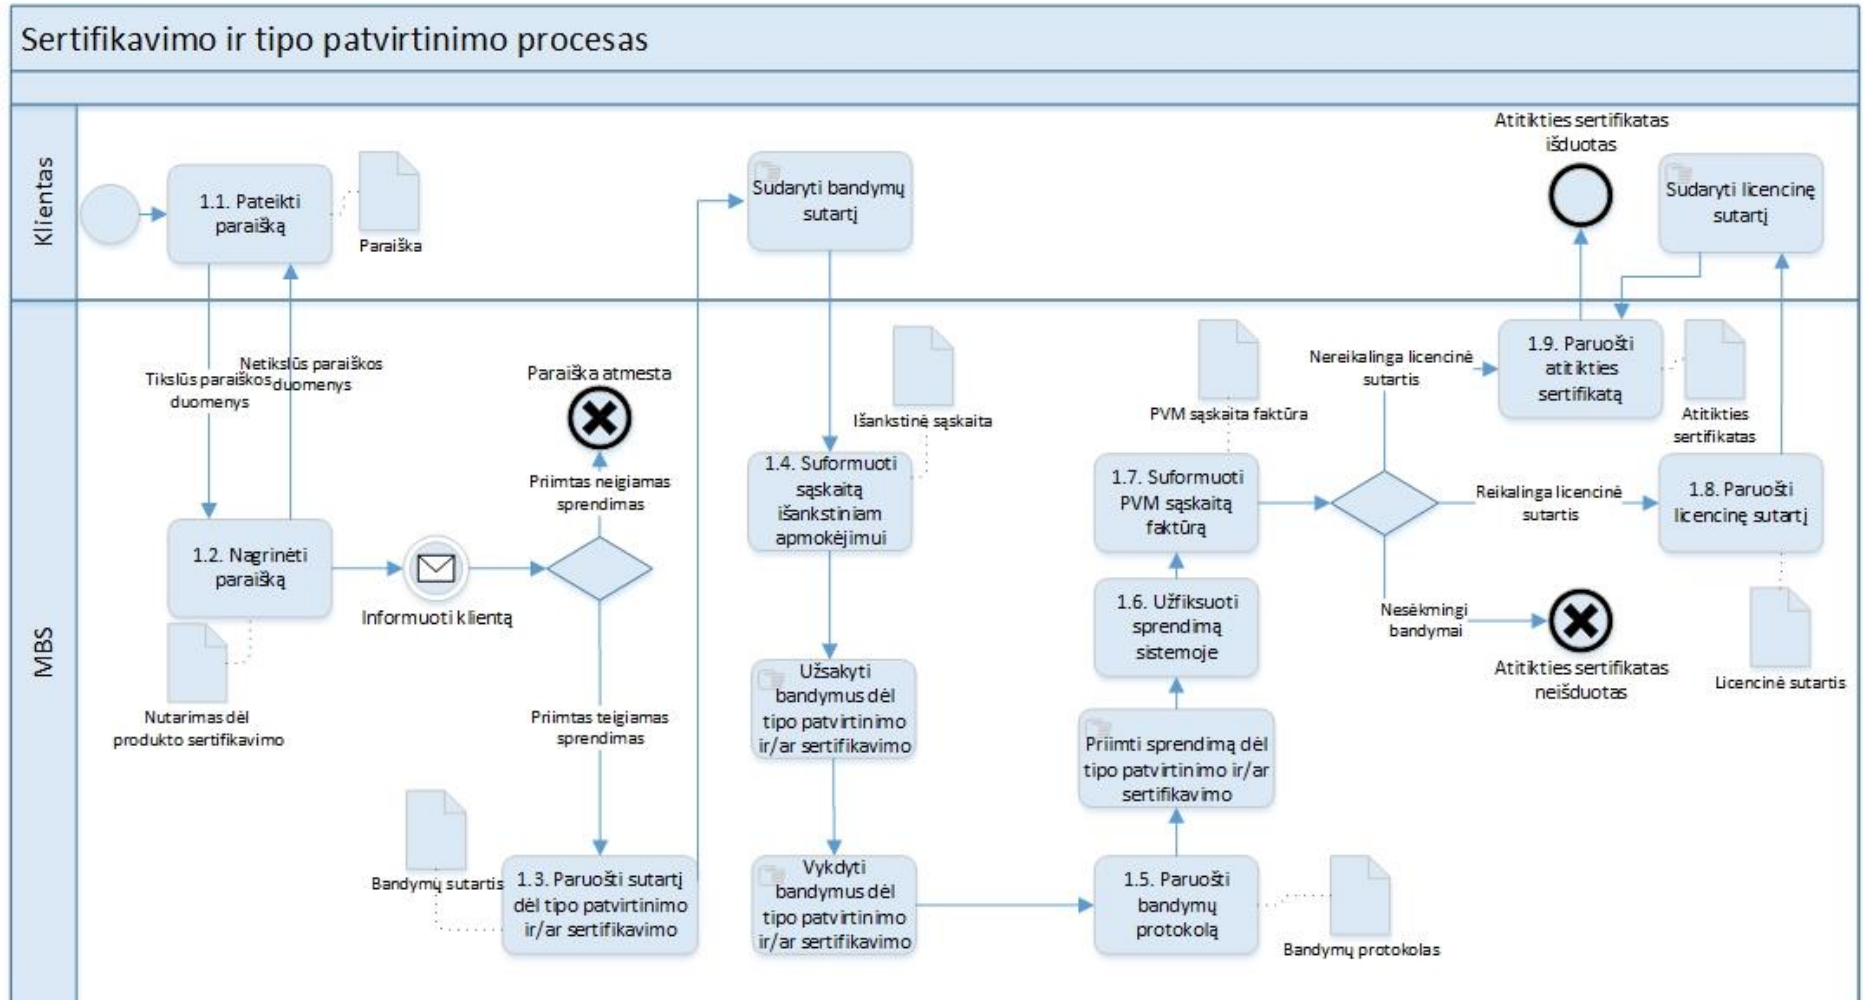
Sertifikavimo ir tipo patvirtinimo procesas

Klientas

1.1. Pateikti paraišką

Paraiška

Sudaryti bandymų sutartį

Atitikties sertifikatas išduotas

Sudaryti licencinę sutartį

MBS

Tikslūs paraiškos duomenys

Netikslūs paraiškos duomenys

Paraiška atmesta

Priimtas neigiamas sprendimas

1.2. Nagrinėti paraišką

Informuoti klientą

Nutarimas dėl produkto sertifikavimo

Priimtas teigiamas sprendimas

Bandymų sutartis

1.3. Paruošti sutartį dėl tipo patvirtinimo ir/ar sertifikavimo

Išankstinė sąskaita

1.4. Suformuoti sąskaitą išankstiniam apmokėjimui

Užsakyti bandymus dėl tipo patvirtinimo ir/ar sertifikavimo

Vykdyti bandymus dėl tipo patvirtinimo ir/ar sertifikavimo

PVM sąskaita faktūra

1.7. Suformuoti PVM sąskaitą faktūrą

1.6. Užfiksuoti sprendimą sistemoje

Priimti sprendimą dėl tipo patvirtinimo ir/ar sertifikavimo

1.5. Paruošti bandymų protokolą

Bandymų protokolas

Nereikalinga licencinė sutartis

1.9. Paruošti atitikties sertifikatą

Atitikties sertifikatas

Reikalinga licencinė sutartis

1.8. Paruošti licencinę sutartį

Nesėkmingi bandymai

Atitikties sertifikatas neišduotas

Licencinė sutartis